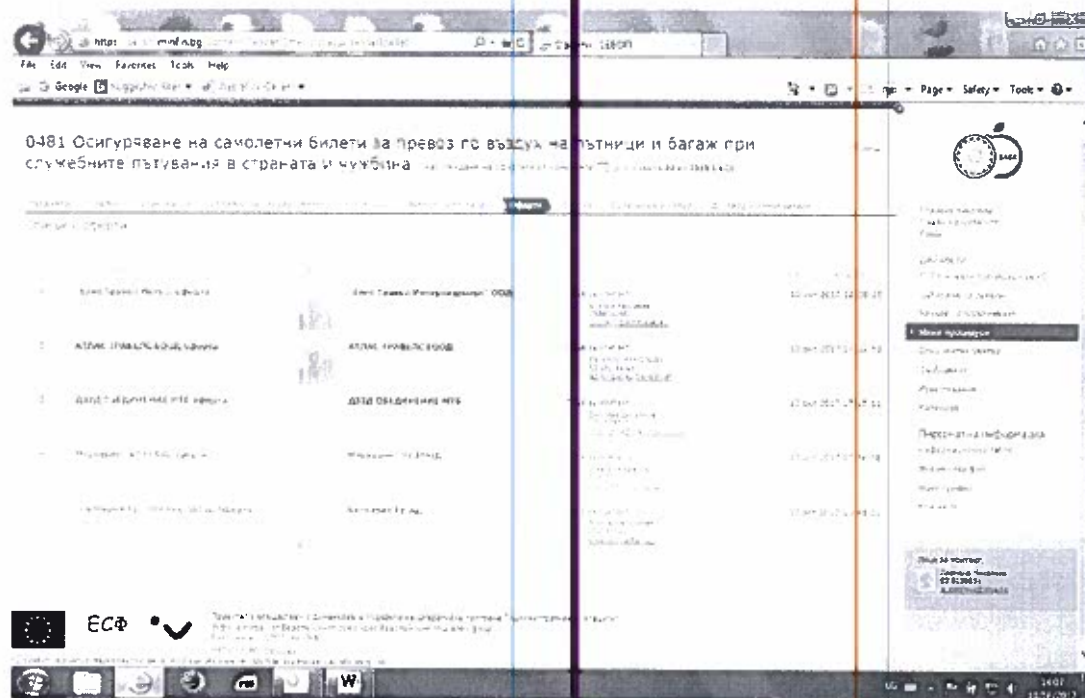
https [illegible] mrrb.bg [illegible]

File Edit View Favorites Tools Help

Google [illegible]

Page ▾ Safety ▾ Tools ▾

0481 Осигуряване на самолетни билети за превоз по въздух на пътници и багаж при служебните пътувания в страната и чужбина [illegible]

Оферти

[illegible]

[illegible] ООД

АЛЛИС ТРАВЪЛС ЕООД

ДЕЛТА ОБЕДИНЕНИЕ НТБ

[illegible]

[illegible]

Моите процедури

Персонална информация

ЕСФ

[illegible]